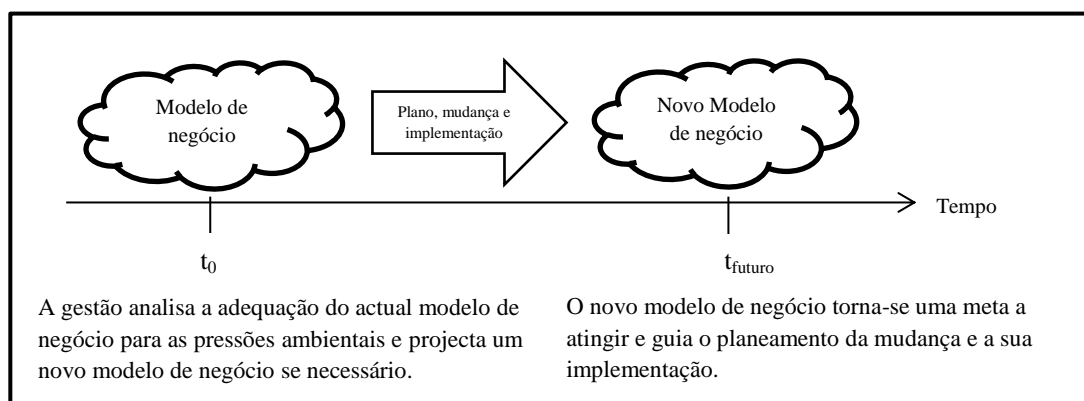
Modelo de negócio

Plano, mudança e implementação

Novo Modelo de negócio

Tempo

$t_0$

$t_{futuro}$

A gestão analisa a adequação do actual modelo de negócio para as pressões ambientais e projecta um novo modelo de negócio se necessário.

O novo modelo de negócio torna-se uma meta a atingir e guia o planeamento da mudança e a sua implementação.